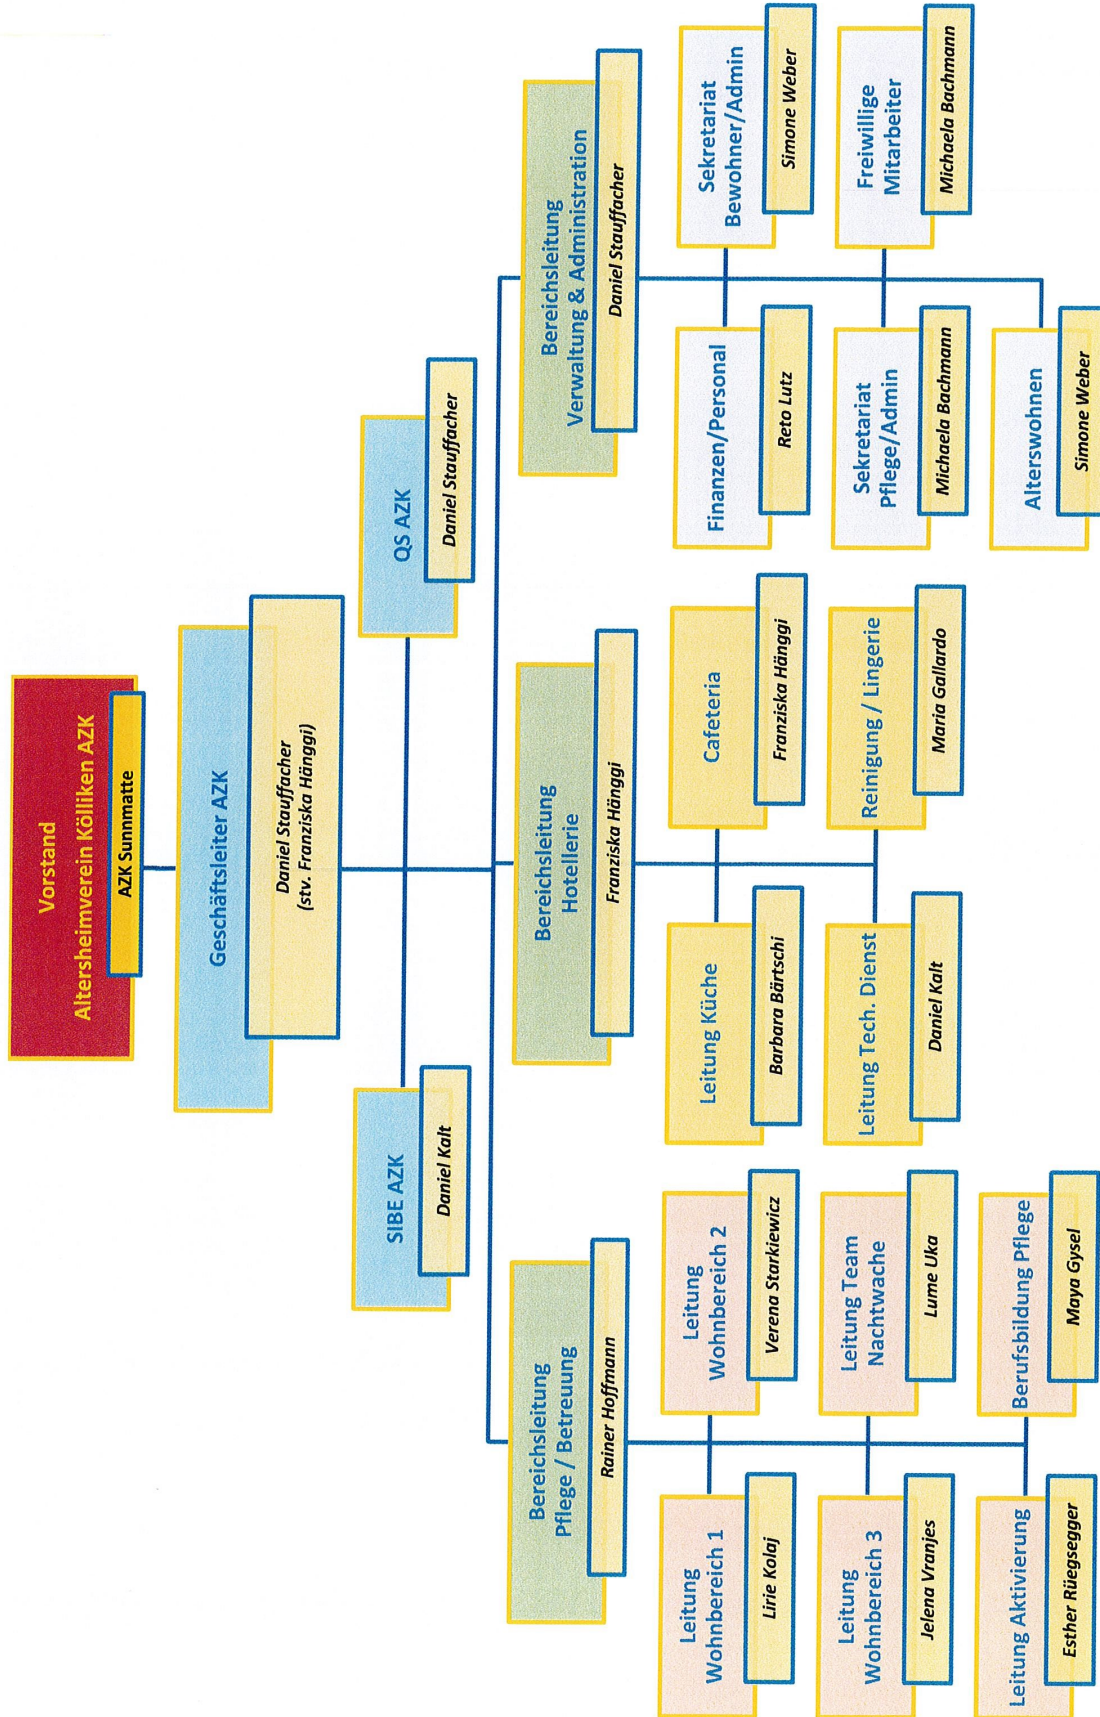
Vorstand
Altersheimverein Kölliken AZK
AZK Sunnmatte

Geschäftsleiter AZK
Daniel Stauffacher
(stv. Franziska Hänggi)

QS AZK
Daniel Stauffacher

SIBE AZK
Daniel Kalt

Bereichsleitung
Verwaltung & Administration
Daniel Stauffacher

Sekretariat
Bewohner/Admin
Simone Weber

Freiwillige
Mitarbeiter
Michaela Bachmann

Finanzen/Personal
Reto Lutz

Sekretariat
Pflege/Admin
Michaela Bachmann

Alterswohnen
Simone Weber

Bereichsleitung
Hotellerie
Franziska Hänggi

Cafeteria
Franziska Hänggi

Reinigung / Lingerie
Maria Gallardo

Leitung Küche
Barbara Bärtschi

Leitung Tech. Dienst
Daniel Kalt

Bereichsleitung
Pflege / Betreuung
Rainer Hoffmann

Leitung
Wohnbereich 2
Verena Starkiewicz

Leitung Team
Nachtwache
Lume Uka

Berufsbildung Pflege
Maya Gysel

Leitung
Wohnbereich 1
Lirie Kolaj

Leitung
Wohnbereich 3
Jelena Vranjes

Leitung Aktivierung
Esther Rüegsegger